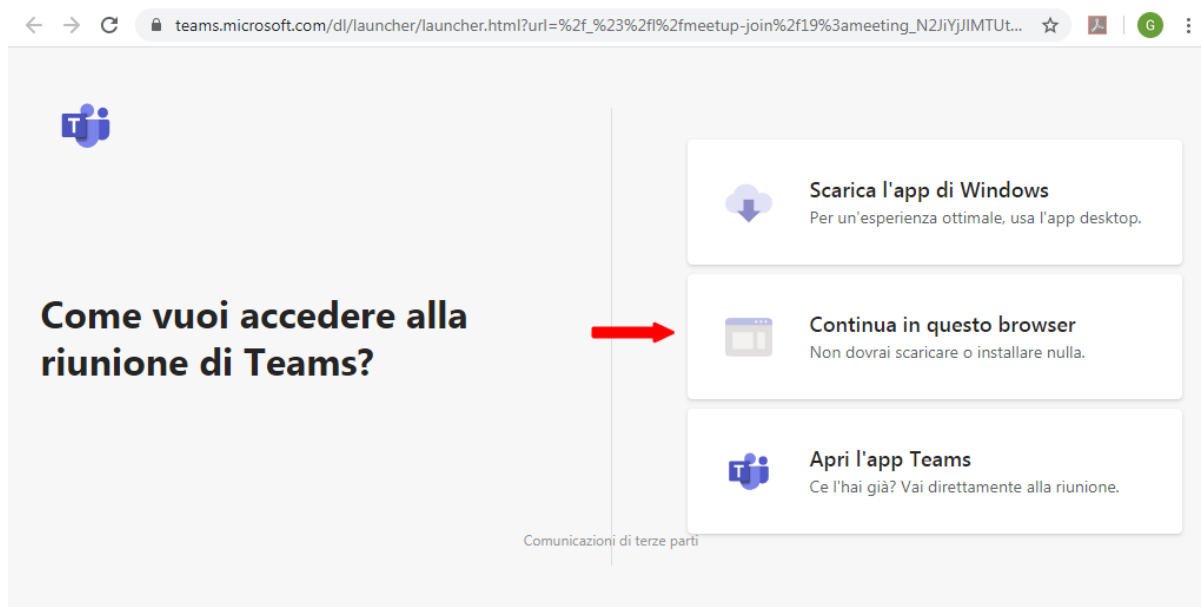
teams.microsoft.com/dl/launcher/launcher.html?url=%2f_%23%2fl%2fmeetup-join%2f19%3ameeting_N2JiYjJlMTUt...

G

Come vuoi accedere alla riunione di Teams?

Scarica l'app di Windows
Per un'esperienza ottimale, usa l'app desktop.

Continua in questo browser
Non dovrai scaricare o installare nulla.

Apri l'app Teams
Ce l'hai già? Vai direttamente alla riunione.

Comunicazioni di terze parti